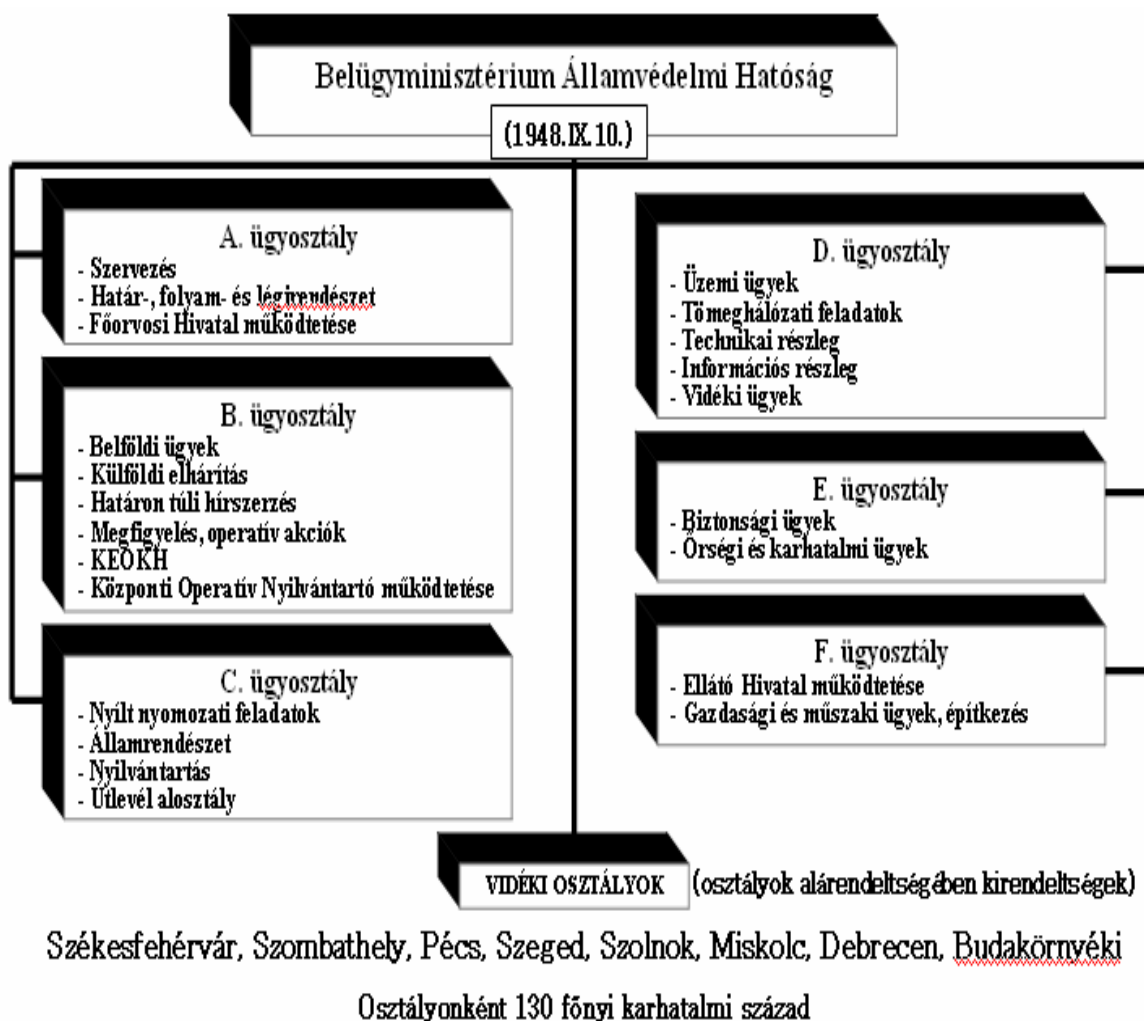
Belügyminisztérium Államvédelmi Hatóság

(1948.IX.10.)

A. ügyosztály
- Szervezés
- Határ-, folyam- és légirendészet
- Főorvosi Hivatal működtetése

B. ügyosztály
- Belföldi ügyek
- Külföldi elhárítás
- Határon túli hírszerzés
- Megfigyelés, operatív akciók
- KEOKH
- Központi Operatív Nyilvántartó működtetése

C. ügyosztály
- Nyílt nyomozati feladatok
- Államrendészet
- Nyilvántartás
- Útlevél alosztály

D. ügyosztály
- Üzemi ügyek
- Tömeghálózati feladatok
- Technikai részleg
- Információs részleg
- Vidéki ügyek

E. ügyosztály
- Biztonsági ügyek
- Őrségi és karhatalmi ügyek

F. ügyosztály
- Ellátó Hivatal működtetése
- Gazdasági és műszaki ügyek, építkezés

VIDÉKI OSZTÁLYOK (osztályok alárendeltségében kirendeltségek)

Székesfehérvár, Szombathely, Pécs, Szeged, Szolnok, Miskolc, Debrecen, Budakörnyéki

Osztályonként 130 főnyi karhatalmi század